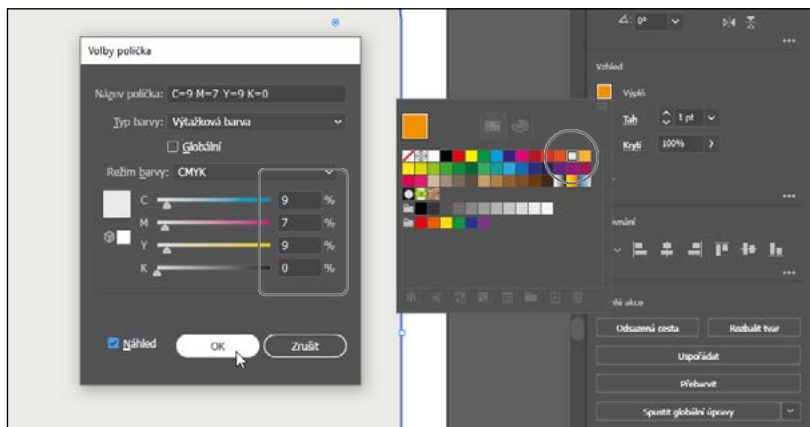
Volby políčka

Název políčka: C=9 M=7 Y=9 K=0

Typ barvy: Výtažková barva

Globální

Režim barvy: CMYK

C 9 %

M 7 %

Y 9 %

K 0 %

Náhled

OK

Zrušit

0°

Vzhled

Výplň

Tah 1 pt

Krytí 100%

Zarovnání

Rychlé akce

Odsazená cesta

Rozbalit tvar

Uspořádat

Přebarvit

Spustit globální úpravy